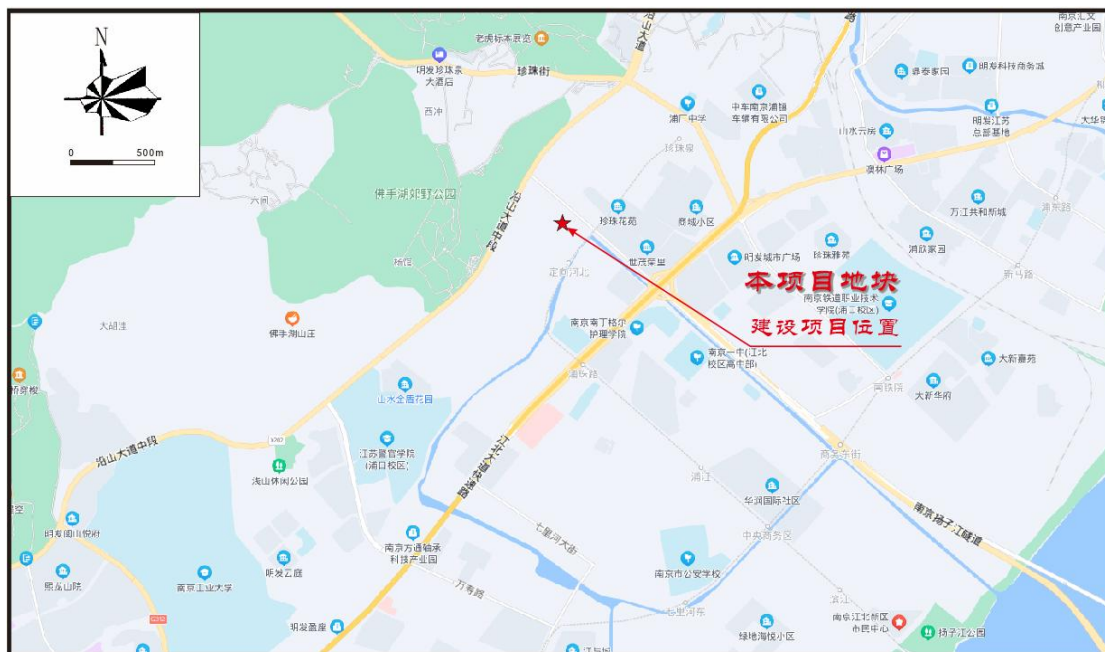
N

0 500m

本项目地块

建设项目位置

南京汇文创意产业园
老虎标本展览
明发珍珠泉大酒店
珍珠街
浦口大道
浦厂中学
中车南京浦镇车辆有限公司
泰泰家园
明发科技商务城
明发江苏总部基地
大华锦
山水方院
澳林广场
珍珠泉
西冲
佛手湖郊野公园
江北大道中段
珍珠花苑
商城小区
世茂季景
明发城市广场
珍珠雅苑
万江共和新城
浦东路
浦园家园
新马路
六合
杨店
定向河北
南京铁道职业技术学院(浦口校区)
大胡庄
佛手湖山庄
南京南丁格尔护理学院
南京一中(江北校区高中部)
浦铁路
大新嘉苑
大新华府
南铁院
山水金盾花园
沿山大道中段
江苏警官学院(浦口校区)
浅山休闲公园
江北大道快速路
商务东街
南京扬子江隧道
浦江
华润国际社区
中央商务区
七里河大街
明发国山悦府
南京方通轴承科技产业园
听发公馆
万寿路
栗溪山院
南京工业大学
南京市公安学校
七里河东
明发盈座
南京江北新区市民中心
扬子江公园
绿地海悦小区
S502
G312